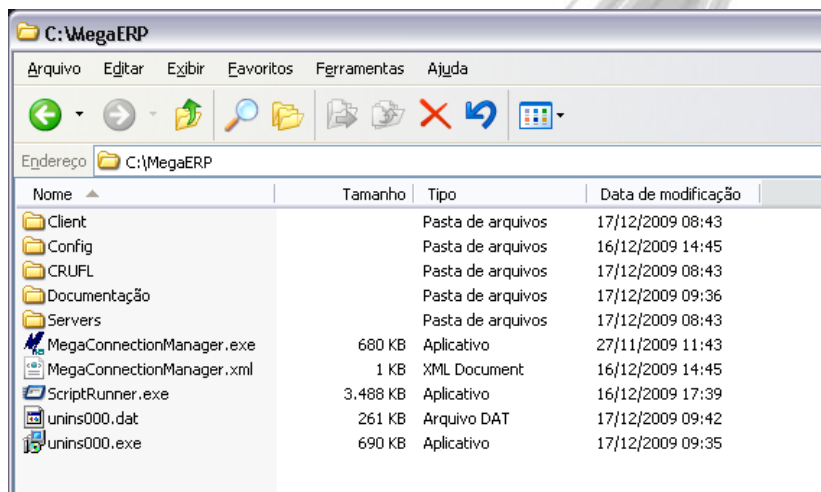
C:\MegaERP

Arquivo Editar Exibir Favoritos Ferramentas Ajuda

Endereço C:\MegaERP

| Nome | Tamanho | Tipo | Data de modificação |
|---|---|---|---|
| Client | | Pasta de arquivos | 17/12/2009 08:43 |
| Config | | Pasta de arquivos | 16/12/2009 14:45 |
| CRUFL | | Pasta de arquivos | 17/12/2009 08:43 |
| Documentação | | Pasta de arquivos | 17/12/2009 09:36 |
| Servers | | Pasta de arquivos | 17/12/2009 08:43 |
| MegaConnectionManager.exe | 680 KB | Aplicativo | 27/11/2009 11:43 |
| MegaConnectionManager.xml | 1 KB | XML Document | 16/12/2009 14:45 |
| ScriptRunner.exe | 3.488 KB | Aplicativo | 16/12/2009 17:39 |
| unins000.dat | 261 KB | Arquivo DAT | 17/12/2009 09:42 |
| unins000.exe | 690 KB | Aplicativo | 17/12/2009 09:35 |